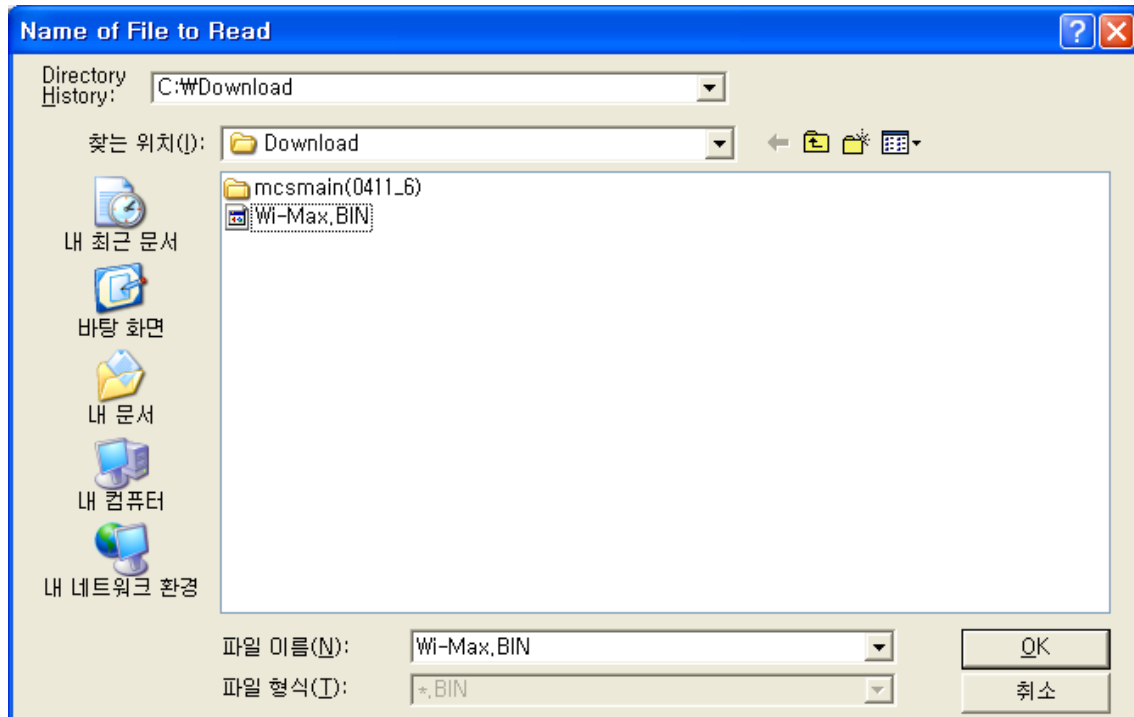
Name of File to Read

Directory History: C:₩Download

찾는 위치(I): Download

mcsmain(0411_6)
Wi-Max,BIN

내 최근 문서
바탕 화면
내 문서
내 컴퓨터
내 네트워크 환경

파일 이름(N): Wi-Max,BIN
파일 형식(T): *,BIN

OK
취소